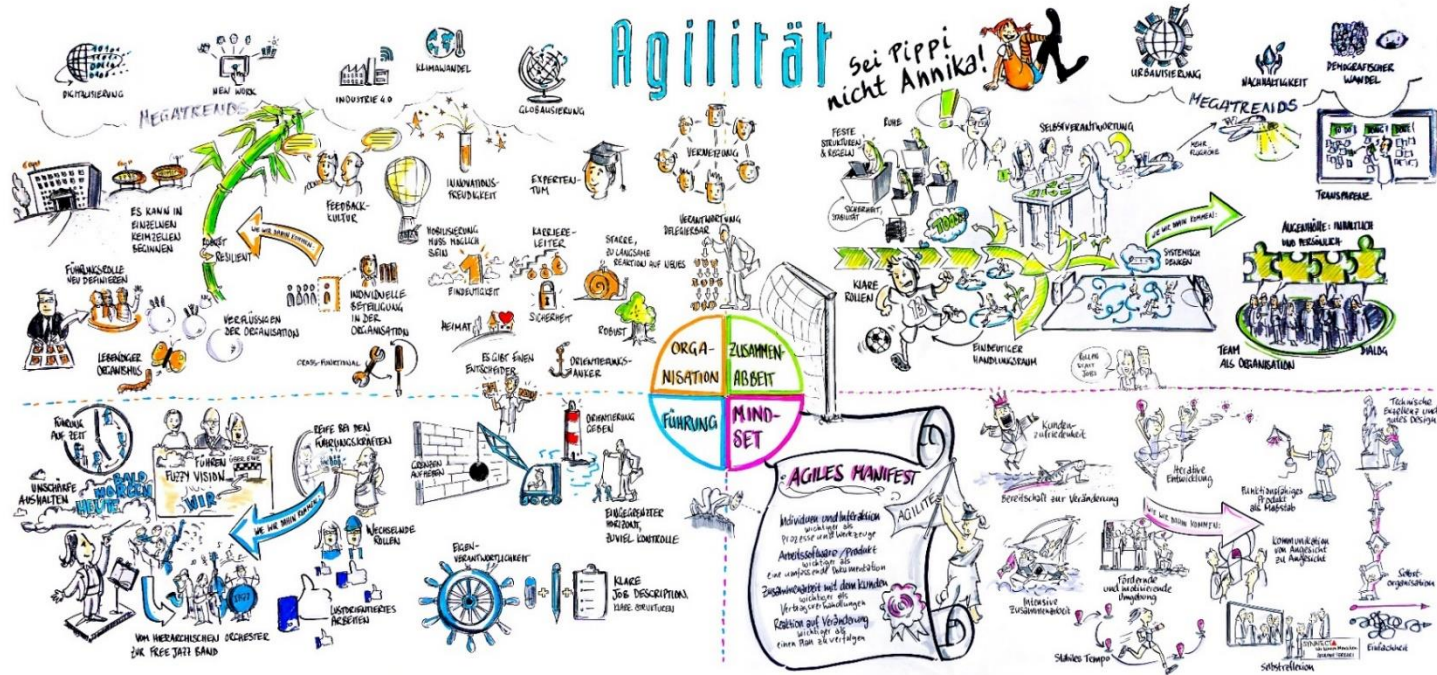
Agilität

Sei Pippi nicht Annika!

DIGITALISIERUNG

NEW WORK

INDUSTRIE 4.0

KLIMAWANDEL

GLOBALISIERUNG

MEGATRENDS

URBANISIERUNG

NACHHALTIGKEIT

DEMOGRAFISCHER WANDEL

MEGATRENDS

ES KANN IN EINZELNEN KEIMZELLEN BEGINNEN

ROBUST

RESILIENT

WIE WIR DAHIN KOMMEN

FEEDBACK-KULTUR

INNOVATIONS-FREUDIGKEIT

EXPERTEN-TUM

VERNETZUNG

VERANTWORTUNG DELEGIERBAR

FESTE STRUKTUREN & REGELN

RUHE

SICHERHEIT, STABILITÄT

SELBSTVERANTWORTUNG

MEHR FLEXIBEL

WIE WIR DAHIN KOMMEN

TRANSPARENZ

AUGENHÖHE: INHALTLICH UND PERSÖNLICH

FÜHRUNGSROLLE NEU DEFINIEREN

LEBENDIGER ORGANISMUS

VERFLÜSSIGEN DER ORGANISATION

INDIVIDUELLE BETEILIGUNG IN DER ORGANISATION

MOBILISIERUNG MUSS MÖGLICH SEIN

EINDEUTIGKEIT

KARRIERE-LEITER

SICHERHEIT

STARRE, ZU LANGSAME REAKTION AUF NEUES

ROBUST

HEIMAT

CROSS-FUNKTIONAL

ES GIBT EINEN ENTSCHEIDER

ORIENTIERUNGS-ANKER

KLARE ROLLEN

SYSTEMISCH DENKEN

EINDEUTIGER HANDLUNGSRAUM

TEAM ALS ORGANISATION

DIALOG

ORGA-NISATION

ZUSAMMEN-ARBEIT

FÜHRUNG

MIND-SET

FÜHRUNG AUF ZEIT

UNSCHÄRFE AUSHALTEN

BALD MORGEN HEUTE

FÜHREN FUZZY VISION WIR

REIFE BEI DEN FÜHRUNGSKRÄFTEN

WIE WIR DAHIN KOMMEN

WECHSELNDE ROLLEN

LUSTORIENTIERTES ARBEITEN

VOM HIERARCHISCHEN ORCHESTER ZUR FREE JAZZ BAND

GRENZEN AUFHEBEN

ORIENTIERUNG GEBEN

EINGEGRENZTER HORIZONT, ZUVIEL KONTROLLE

EIGEN-VERANTWORTLICHKEIT

KLARE JOB DESCRIPTION, KLARE STRUKTUREN

AGILES MANIFEST

AGILITÄT

Individuen und Interaktion wichtiger als Prozesse und Werkzeuge

Arbeitsfähiges Produkt wichtiger als eine umfassende Dokumentation

Zusammenarbeit mit dem Kunden wichtiger als Vertragsverhandlungen

Reaktion auf Veränderung wichtiger als einen Plan zu verfolgen

Kundenzufriedenheit

Bereitschaft zur Veränderung

Iterative Entwicklung

Funktionsfähiges Produkt als Maßstab

Technische Exzellenz und gutes Design

WIE WIR DAHIN KOMMEN

Intensive Zusammenarbeit

Fördernde und motivierende Umgebung

Kommunikation von Angesicht zu Angesicht

Selbstorganisation

Stabiles Tempo

Selbstreflexion

Einfachheit

SYNNECTA